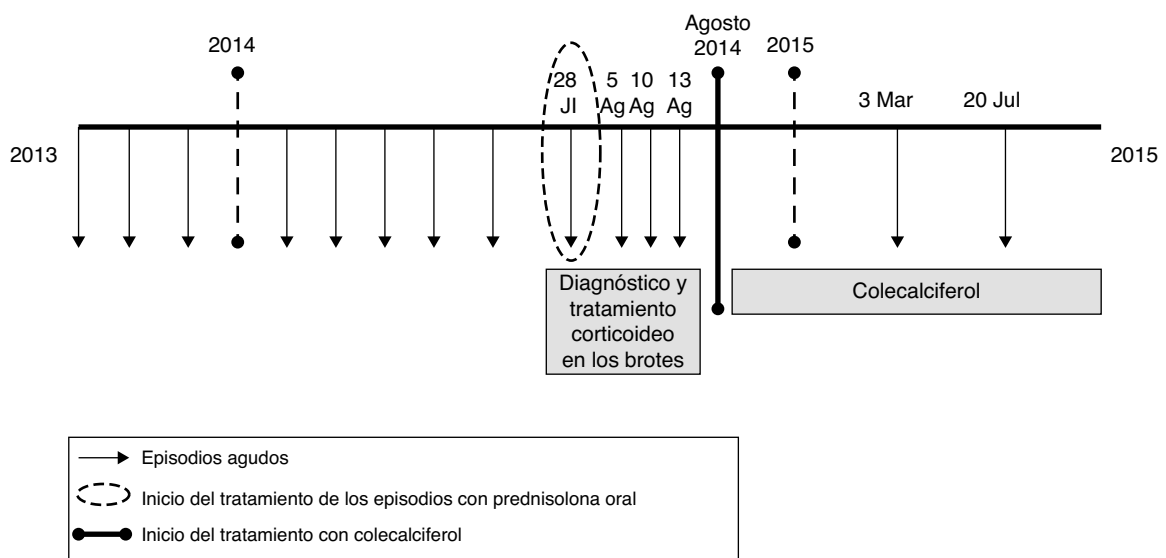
2014

Agosto 2014

2015

28 Jl

5 Ag

10 Ag

13 Ag

3 Mar

20 Jul

2013

2015

Diagnóstico y tratamiento corticoideo en los brotes

Colecalciferol

Episodios agudos

Inicio del tratamiento de los episodios con prednisolona oral

Inicio del tratamiento con colecalciferol